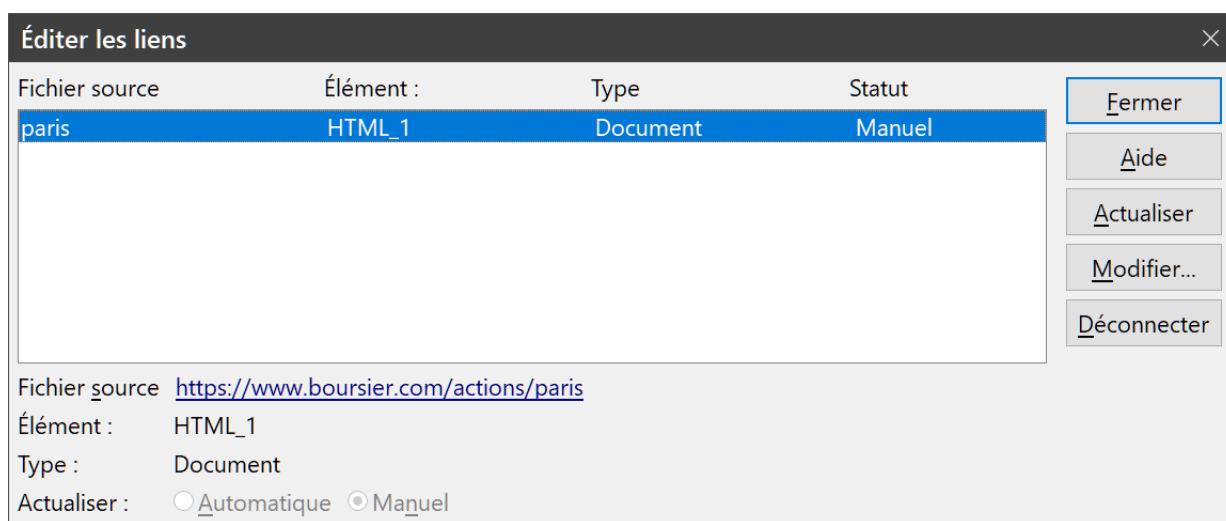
Éditer les liens

| Fichier source | Élément : | Type | Statut |
|---|---|---|---|
| paris | HTML_1 | Document | Manuel |

Fermer
Aide
Actualiser
Modifier...
Déconnecter

Fichier source https://www.boursier.com/actions/paris
Élément : HTML_1
Type : Document
Actualiser : Automatique Manuel